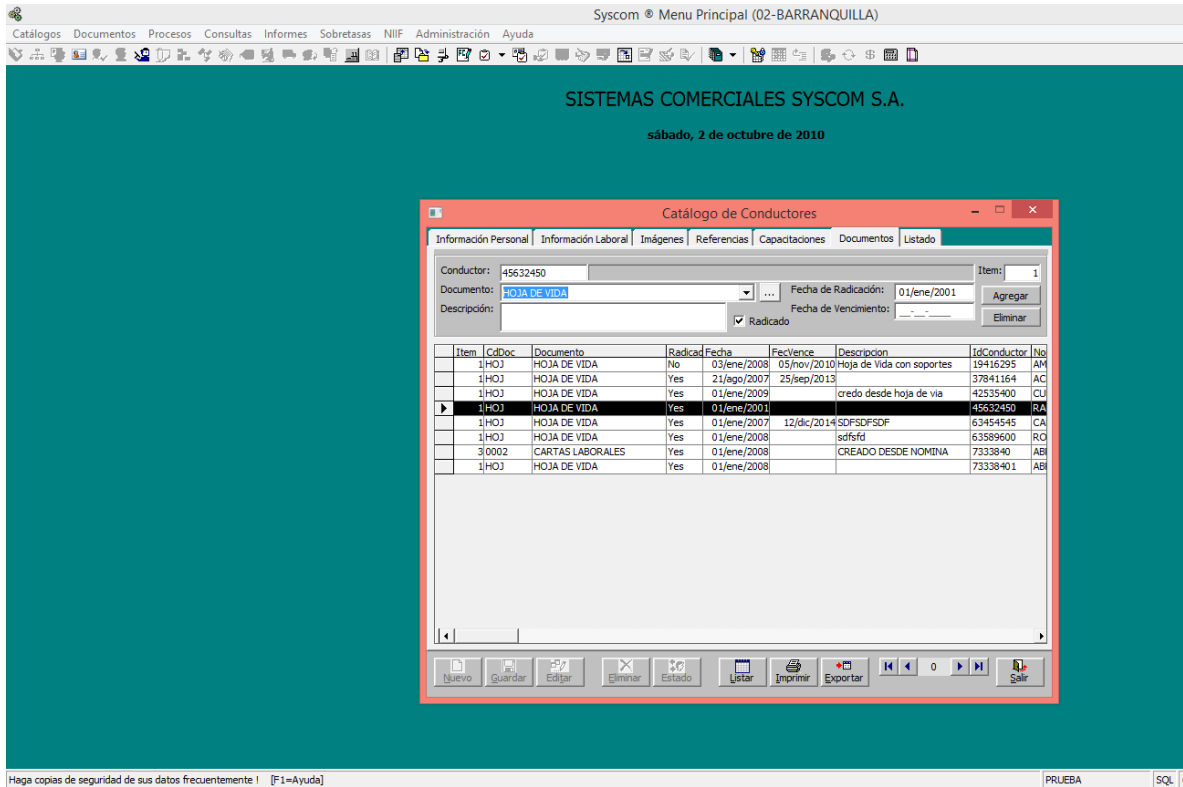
Syscom ® Menu Principal (02-BARRANQUILLA)

Catálogos Documentos Procesos Consultas Informes Sobretasas NIIF Administración Ayuda

SISTEMAS COMERCIALES SYSCOM S.A.

sábado, 2 de octubre de 2010

Catálogo de Conductores

Información Personal | Información Laboral | Imágenes | Referencias | Capacitaciones | Documentos | Listado

Conductor: 45632450
Item: 1
Documento: HOJA DE VIDA
Fecha de Radicación: 01/ene/2001
Agregar
Descripción:
Fecha de Vencimiento: __-__-____
Radicado
Eliminar

| | Item | CdDoc | Documento | Radicad | Fecha | FecVence | Descripcion | IdConductor | No |
|---|---|---|---|---|---|---|---|---|---|
| | 1 | HOJ | HOJA DE VIDA | No | 03/ene/2008 | 05/nov/2010 | Hoja de Vida con soportes | 19416295 | AM |
| | 1 | HOJ | HOJA DE VIDA | Yes | 21/ago/2007 | 25/sep/2013 | | 37841164 | AC |
| | 1 | HOJ | HOJA DE VIDA | Yes | 01/ene/2009 | | credo desde hoja de via | 42535400 | CU |
| ▶ | 1 | HOJ | HOJA DE VIDA | Yes | 01/ene/2001 | | | 45632450 | RA |
| | 1 | HOJ | HOJA DE VIDA | Yes | 01/ene/2007 | 12/dic/2014 | SDFSDFSDF | 63454545 | CA |
| | 1 | HOJ | HOJA DE VIDA | Yes | 01/ene/2008 | | sdfsfd | 63589600 | RO |
| | 3 | 0002 | CARTAS LABORALES | Yes | 01/ene/2008 | | CREADO DESDE NOMINA | 7333840 | ABI |
| | 1 | HOJ | HOJA DE VIDA | Yes | 01/ene/2008 | | | 73338401 | ABI |

Nuevo Guardar Editar Eliminar Estado Listar Imprimir Exportar 0 Salir

Haga copias de seguridad de sus datos frecuentemente ! [F1=Ayuda] PRUEBA SQL